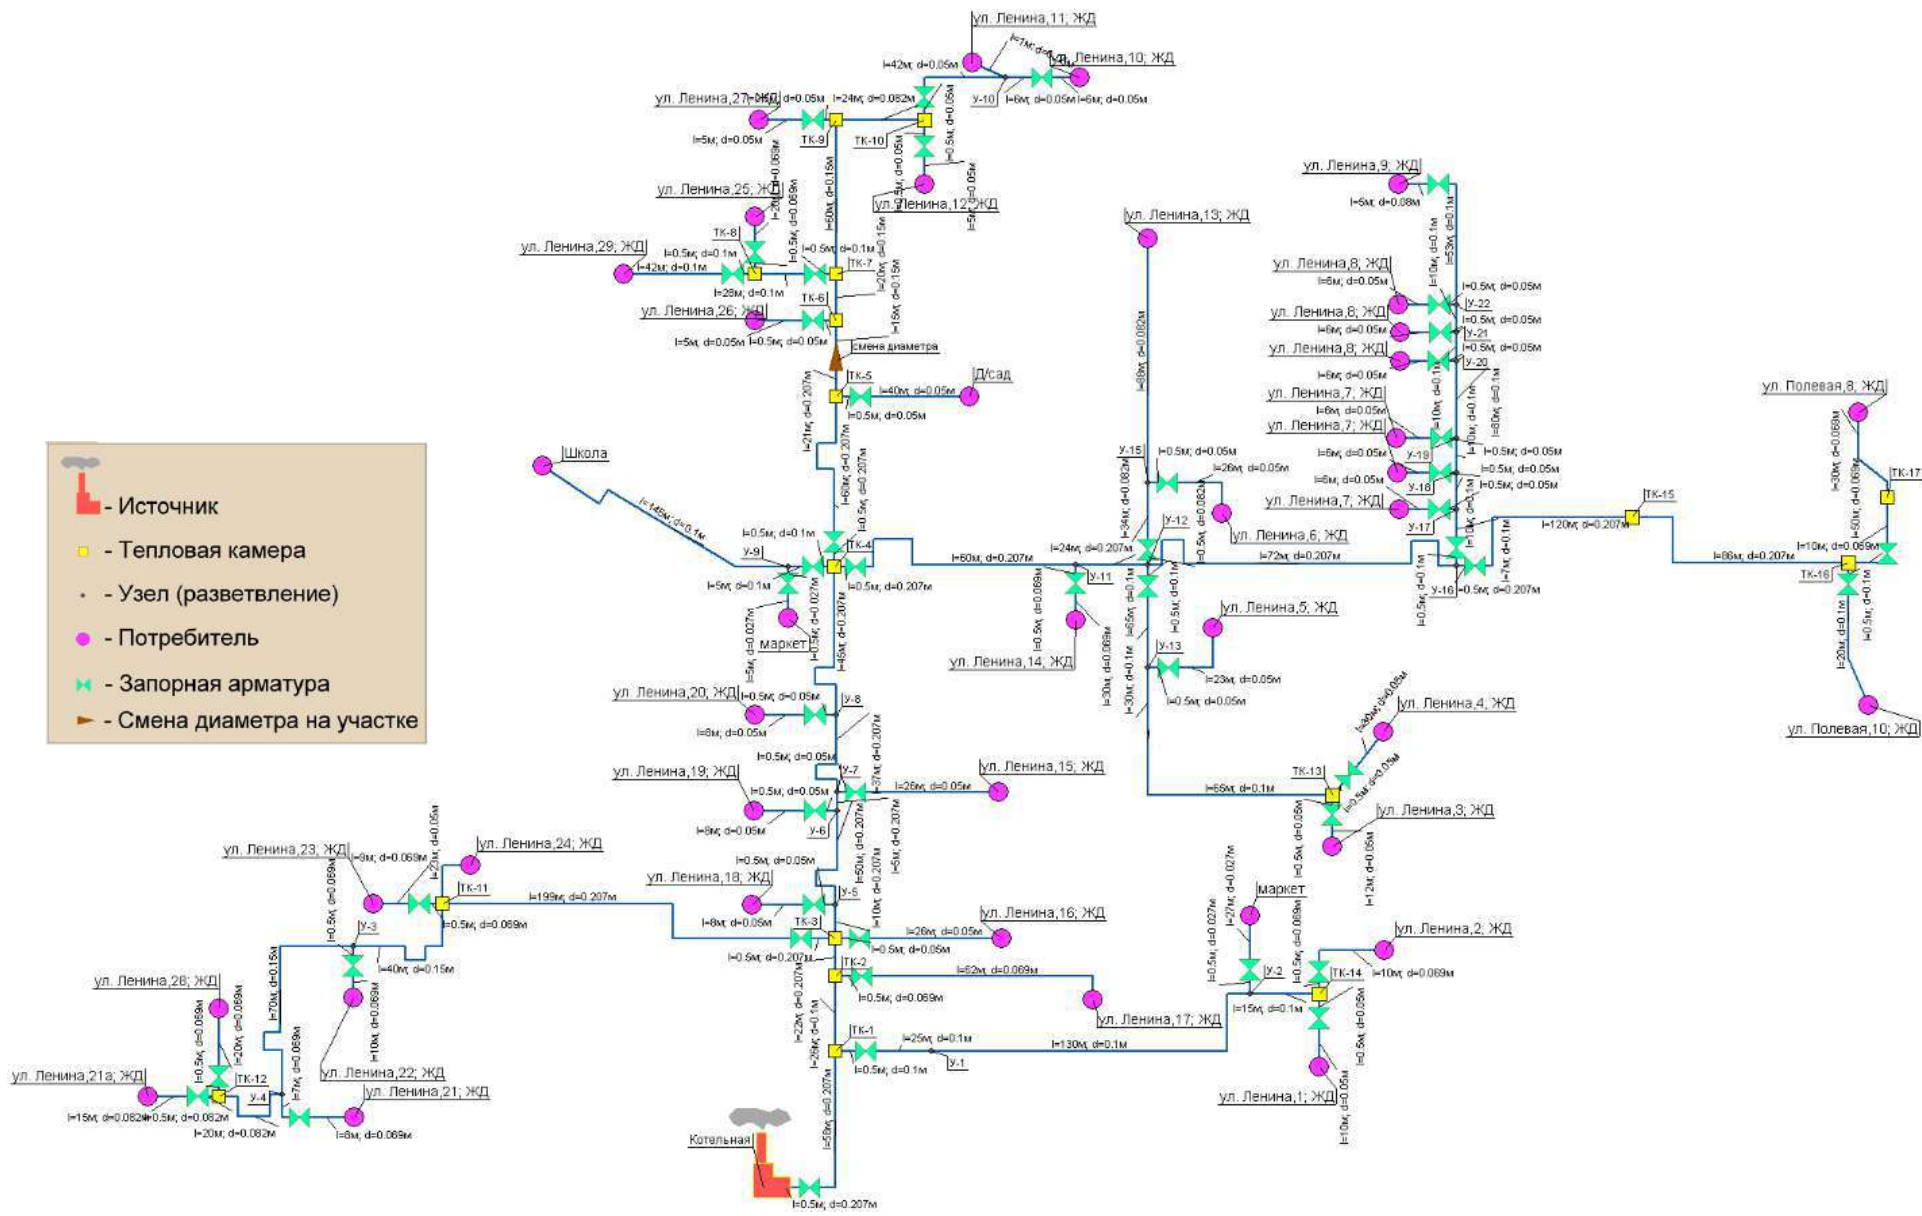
ул. Ленина,11; ЖД
ул. Ленина,10; ЖД
l=42м; d=0.05м
l=7м; d=0.05м
ул. Ленина,27; ЖД
l=5м; d=0.05м
l=24м; d=0.082м
У-10
l=6м; d=0.05м
l=6м; d=0.05м
l=5м; d=0.05м
ТК-9
ТК-10
ул. Ленина,25; ЖД
ул. Ленина,12; ЖД
ул. Ленина,9; ЖД
l=5м; d=0.08м
ул. Ленина,13; ЖД
ул. Ленина,29; ЖД
ТК-8
l=0.5м; d=0.1м
l=42м; d=0.1м
l=28м; d=0.1м
ТК-7
l=0.5м; d=0.1м
l=60м; d=0.15м
l=20м; d=0.15м
ТК-6
ул. Ленина,26; ЖД
l=5м; d=0.05м
l=0.5м; d=0.05м
l=15м; d=0.15м
смена диаметра
ТК-5
l=40м; d=0.05м
Д/сад
l=0.5м; d=0.05м
l=21м; d=0.207м
ул. Ленина,8; ЖД
l=6м; d=0.05м
У-22
l=0.5м; d=0.05м
ул. Ленина,6; ЖД
l=6м; d=0.05м
У-21
l=0.5м; d=0.05м
ул. Ленина,8; ЖД
l=6м; d=0.05м
У-20
l=0.5м; d=0.05м
ул. Ленина,7; ЖД
l=6м; d=0.05м
ул. Ленина,7; ЖД
l=6м; d=0.05м
У-19
l=0.5м; d=0.05м
l=0.5м; d=0.05м
У-18
l=0.5м; d=0.05м
ул. Ленина,7; ЖД
У-17
l=10м; d=0.1м
l=53м; d=0.1м
l=80м; d=0.1м
l=88м; d=0.082м
ул. Полевая,8; ЖД
l=30м; d=0.069м
ТК-17
Школа
l=145м; d=0.1м
У-15
l=0.5м; d=0.05м
l=26м; d=0.05м
ул. Ленина,6; ЖД
У-12
l=34м; d=0.082м
ТК-15
l=120м; d=0.207м
l=50м; d=0.069м
l=0.5м; d=0.1м
l=6м; d=0.207м
У-9
ТК-4
l=60м; d=0.207м
l=24м; d=0.207м
l=72м; d=0.207м
l=86м; d=0.207м
l=10м; d=0.069м
ТК-16
l=5м; d=0.1м
l=0.5м; d=0.207м
У-11
У-16
l=0.5м; d=0.207м
l=7м; d=0.1м
маркет
l=5м; d=0.027м
l=45м; d=0.207м
l=0.5м; d=0.069м
ул. Ленина,14; ЖД
l=65м; d=0.1м
ул. Ленина,5; ЖД
У-13
l=23м; d=0.05м
l=0.5м; d=0.05м
l=20м; d=0.1м
ул. Ленина,20; ЖД
l=0.5м; d=0.05м
У-8
l=8м; d=0.05м
l=37м; d=0.207м
l=30м; d=0.1м
ул. Ленина,4; ЖД
l=30м; d=0.05м
ул. Полевая,10; ЖД
l=0.5м; d=0.05м
ул. Ленина,19; ЖД
l=0.5м; d=0.05м
У-7
l=26м; d=0.05м
ул. Ленина,15; ЖД
l=66м; d=0.1м
ТК-13
l=8м; d=0.05м
У-6
ул. Ленина,3; ЖД
ул. Ленина,23; ЖД
l=8м; d=0.069м
l=23м; d=0.05м
ул. Ленина,24; ЖД
ТК-11
l=199м; d=0.207м
l=0.5м; d=0.069м
l=0.5м; d=0.05м
ул. Ленина,18; ЖД
У-5
l=50м; d=0.207м
l=12м; d=0.05м
маркет
l=27м; d=0.027м
l=8м; d=0.05м
ТК-3
l=26м; d=0.05м
ул. Ленина,16; ЖД
l=0.5м; d=0.05м
У-3
l=40м; d=0.15м
l=0.5м; d=0.207м
ТК-2
l=62м; d=0.069м
l=0.5м; d=0.069м
ул. Ленина,2; ЖД
У-2
ТК-14
l=10м; d=0.069м
ул. Ленина,28; ЖД
l=70м; d=0.15м
ул. Ленина,17; ЖД
l=15м; d=0.1м
ТК-1
l=25м; d=0.1м
l=130м; d=0.1м
У-1
l=0.5м; d=0.1м
ул. Ленина,21а; ЖД
ТК-12
У-4
l=7м; d=0.069м
ул. Ленина,22; ЖД
ул. Ленина,21; ЖД
l=10м; d=0.069м
l=15м; d=0.082м
l=0.5м; d=0.082м
l=20м; d=0.082м
l=8м; d=0.069м
ул. Ленина,1; ЖД
l=10м; d=0.05м
l=58м; d=0.207м
Котельная
l=0.5м; d=0.207м
- Источник
- Тепловая камера
- Узел (разветвление)
- Потребитель
- Запорная арматура
- Смена диаметра на участке